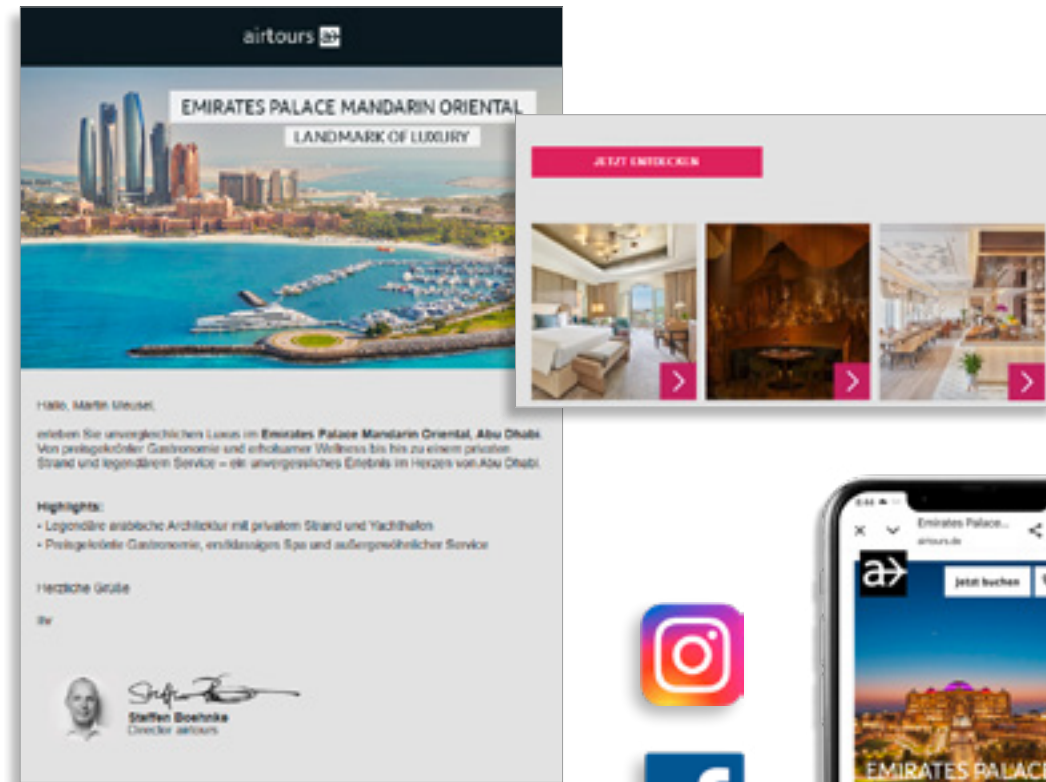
airtours a>

EMIRATES PALACE MANDARIN ORIENTAL

LANDMARK OF LUXURY

JETZT ENTDECKEN

Hallo, Martin Meusel,

erleben Sie unvergleichlichen Luxus im **Emirates Palace Mandarin Oriental, Abu Dhabi**. Von preisgekrönter Gastronomie und erholsamer Wellness bis hin zu einem privaten Strand und legendärem Service – ein unvergessliches Erlebnis im Herzen von Abu Dhabi.

**Highlights:**
• Legendäre arabische Architektur mit privatem Strand und Yachthafen
• Preisgekrönte Gastronomie, erstklassiges Spa und außergewöhnlicher Service

Herzliche Grüße

Ihr

Steffen Boehnke
Director airtours

Emirates Palace...
airtours.de

a>

Jetzt buchen

EMIRATES PALACE